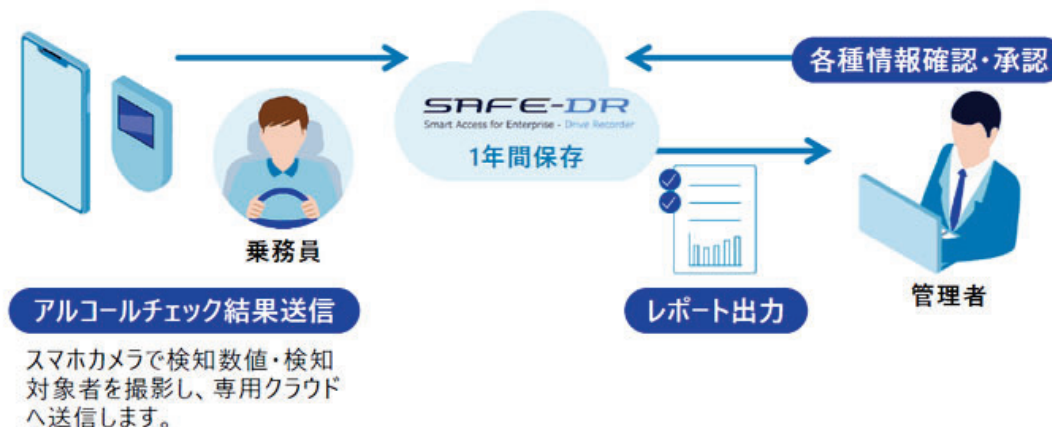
SAFE-DR
Smart Access for Enterprise - Drive Recorder
1年間保存

各種情報確認・承認

乗務員

管理者

アルコールチェック結果送信

スマホカメラで検知数値・検知対象者を撮影し、専用クラウドへ送信します。

レポート出力